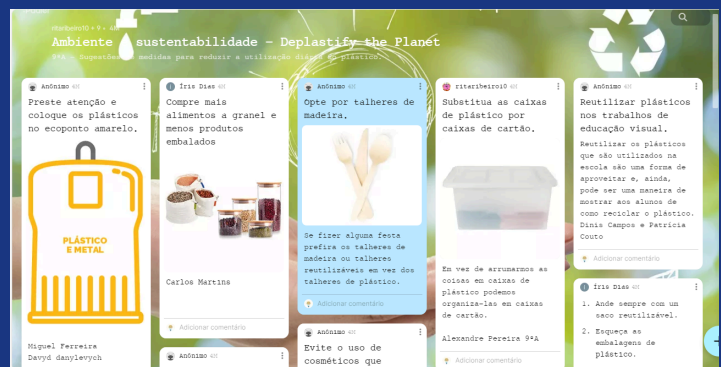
ritaribeiro10 + 9 • 4d

Ambiente sustentabilidade - Deplastify the Planet

9ºA - Sugestões de medidas para reduzir a utilização diária do plástico

Anónimo 4d

Preste atenção e coloque os plásticos no ecoponto amarelo.

PLÁSTICO E METAL

Miguel Ferreira
Davyd danylevych

Íris Dias 4d

Compre mais alimentos a granel e menos produtos embalados

Carlos Martins

Adicionar comentário

Anónimo 4d

Anónimo 4d

Opte por talheres de madeira.

Se fizer alguma festa prefira os talheres de madeira ou talheres reutilizáveis em vez dos talheres de plástico.

Adicionar comentário

Anónimo 4d

Evite o uso de cosméticos que

ritaribeiro10 4d

Substitua as caixas de plástico por caixas de cartão.

Em vez de arrumarmos as coisas em caixas de plástico podemos organiza-las em caixas de cartão.

Alexandre Pereira 9ºA

Adicionar comentário

Anónimo 4d

Reutilizar plásticos nos trabalhos de educação visual.

Reutilizar os plásticos que são utilizados na escola são uma forma de aproveitar e, ainda, pode ser uma maneira de mostrar aos alunos de como reciclar o plástico. Dinis Campos e Patrícia Couto

Adicionar comentário

Íris Dias 4d

1. Ande sempre com um saco reutilizável.
2. Esqueça as embalagens de plástico.